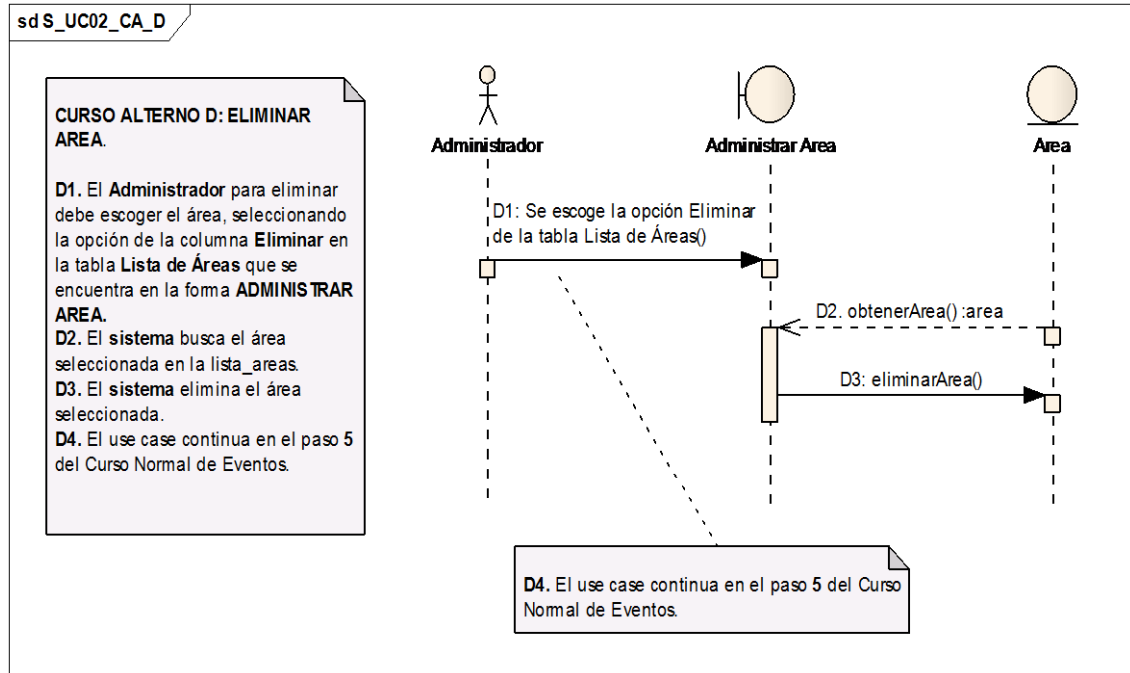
sd S_UC02_CA_D

CURSO ALTERNO D: ELIMINAR AREA.

D1. El Administrador para eliminar debe escoger el área, seleccionando la opción de la columna Eliminar en la tabla Lista de Áreas que se encuentra en la forma ADMINISTRAR AREA.
D2. El sistema busca el área seleccionada en la lista_areas.
D3. El sistema elimina el área seleccionada.
D4. El use case continua en el paso 5 del Curso Normal de Eventos.

Administrador

Administrar Area

Area

D1: Se escoge la opción Eliminar de la tabla Lista de Áreas()

D2. obtenerArea() :area

D3: eliminarArea()

D4. El use case continua en el paso 5 del Curso Normal de Eventos.